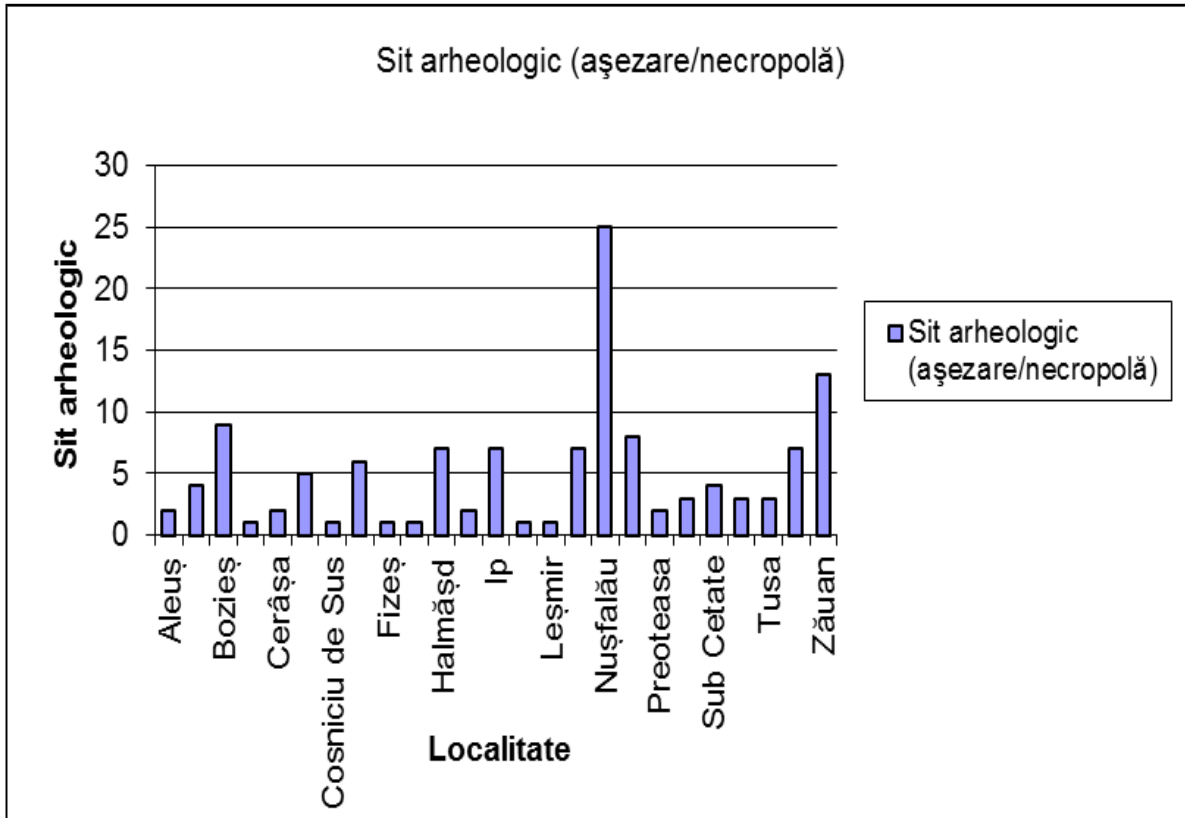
Sit arheologic (aşezare/necropolă)

Sit arheologic

30
25
20
15
10
5
0

Aleuș
Bozieș
Cerâșa
Cosniciu de Sus
Fizeș
Halmășd
Ip
Leșmir
Nușfalău
Preoteasa
Sub Cetate
Tusa
Zăuan

Localitate

Sit arheologic (aşezare/necropolă)